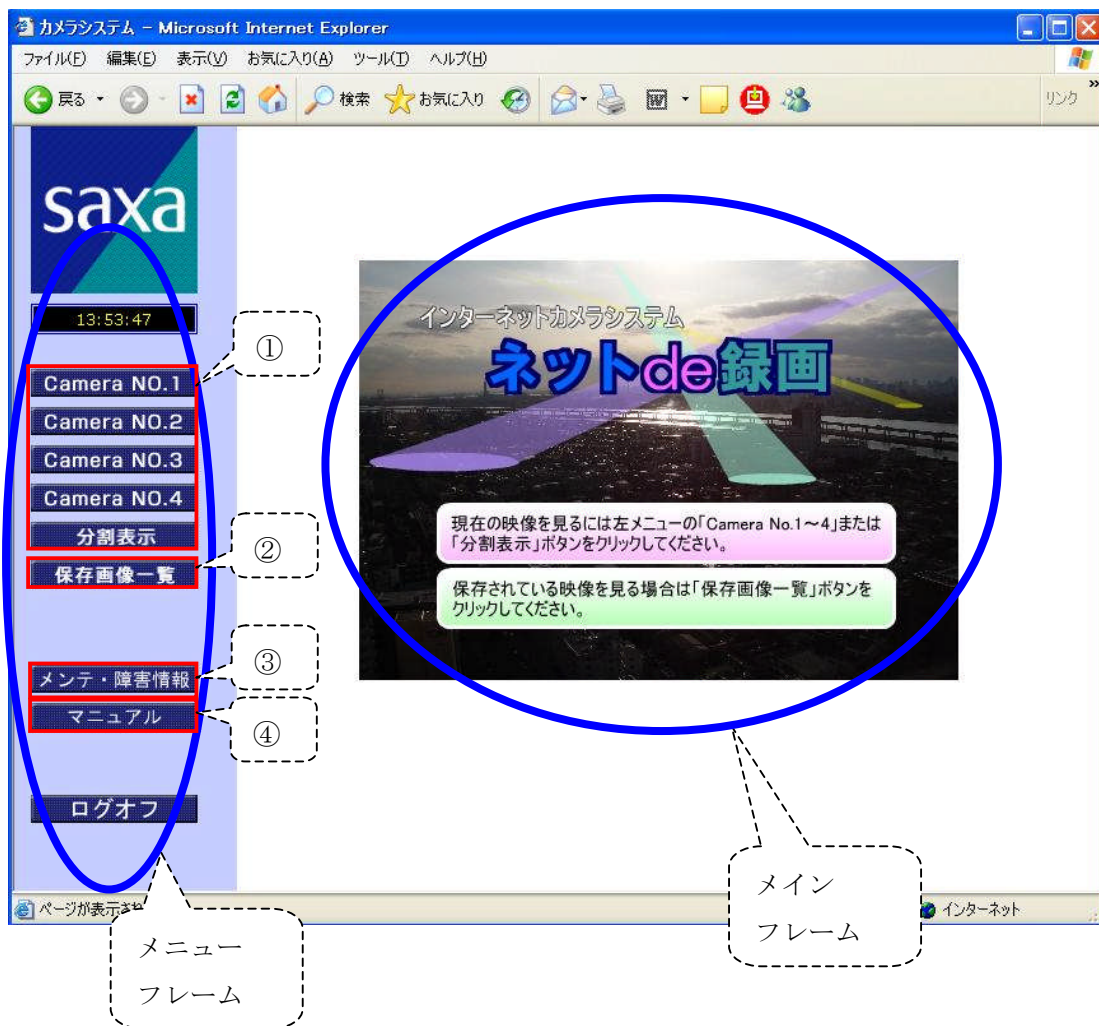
カメラシステム - Microsoft Internet Explorer

ファイル(F) 編集(E) 表示(V) お気に入り(A) ツール(T) ヘルプ(H)

戻る 検索 お気に入り リンク

saxa

13:53:47

①

Camera NO.1

Camera NO.2

Camera NO.3

Camera NO.4

分割表示

②

保存画像一覧

③

メンテ・障害情報

④

マニュアル

ログオフ

インターネットカメラシステム

ネットde録画

現在の映像を見るには左メニューの「Camera No.1～4」または「分割表示」ボタンをクリックしてください。

保存されている映像を見る場合は「保存画像一覧」ボタンをクリックしてください。

ページが表示さ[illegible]

インターネット

メニュー フレーム

メイン フレーム